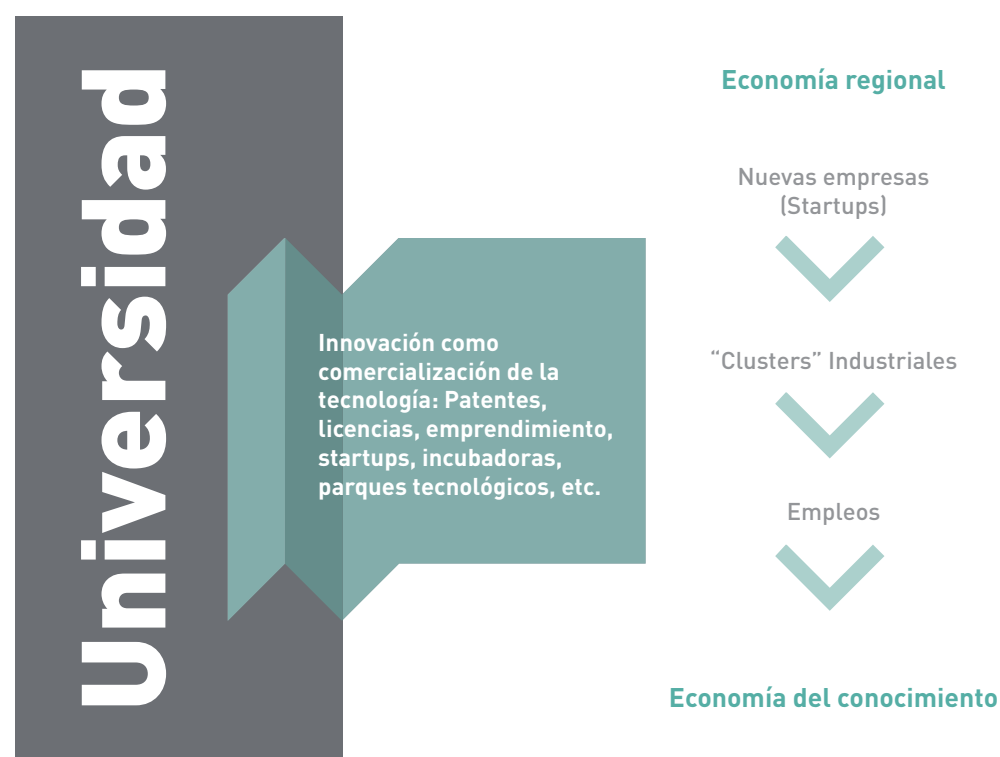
Universidad

Innovación como comercialización de la tecnología: Patentes, licencias, emprendimiento, startups, incubadoras, parques tecnológicos, etc.

Economía regional

Nuevas empresas (Startups)

“Clusters” Industriales

Empleos

Economía del conocimiento